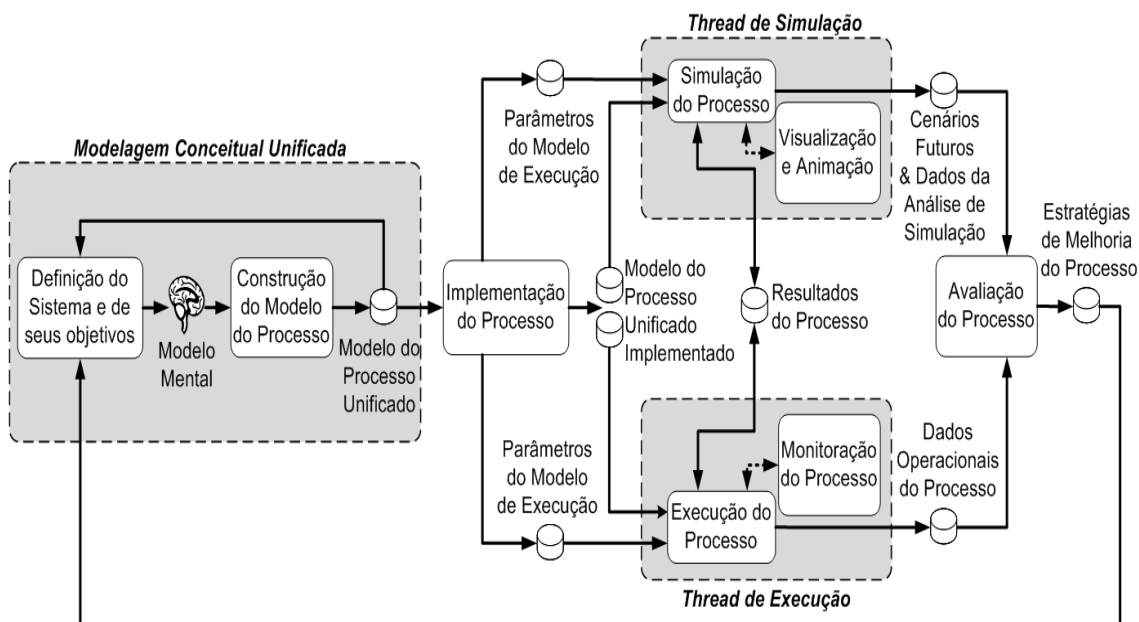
Thread de Simulação

Modelagem Conceitual Unificada

Definição do Sistema e de seus objetivos

Modelo Mental

Construção do Modelo do Processo

Modelo do Processo Unificado

Implementação do Processo

Parâmetros do Modelo de Execução

Simulação do Processo

Visualização e Animação

Cenários Futuros & Dados da Análise de Simulação

Estratégias de Melhoria do Processo

Modelo do Processo Unificado Implementado

Resultados do Processo

Avaliação do Processo

Parâmetros do Modelo de Execução

Monitoração do Processo

Execução do Processo

Dados Operacionais do Processo

Thread de Execução